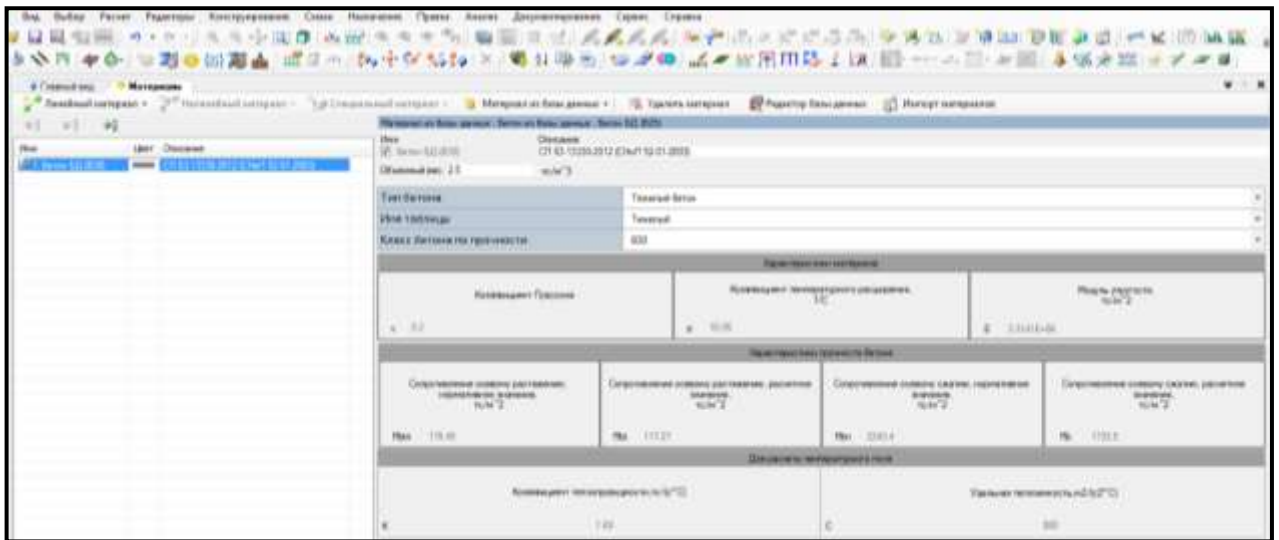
Вид Выбор Расчет Редакторы Конструирование Схема Назначения Правка Анализ Документирование Сервис Справка

Главный вид Материалы

Линейный материал Нелинейный материал Специальный материал Материал из базы данных Удалить материал Редактор базы данных Импорт материалов

Имя Цвет Описание

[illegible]

Материал из базы данных - Бетон из базы данных - Бетон В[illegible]

Имя Описание

Бетон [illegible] СП 63.13330.2012 (СНиП 52-01-2003)

Объемный вес: 2.5 т/м^3

Тип бетона | Тяжелый бетон

Имя таблицы | Тяжелый

Класс бетона по прочности | В30

Характеристики материала

Коэффициент Пуассона

Коэффициент температурного расширения, 1/С

Модуль упругости т/м^2

Характеристики прочности бетона

Сопротивление осевому растяжению, нормативное значение, т/м^2

Сопротивление осевому растяжению, расчетное значение, т/м^2

Сопротивление осевому сжатию, нормативное значение, т/м^2

Сопротивление осевому сжатию, расчетное значение, т/м^2

Для расчета температурного поля

Коэффициент теплопроводности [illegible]

Удельная теплоемкость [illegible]